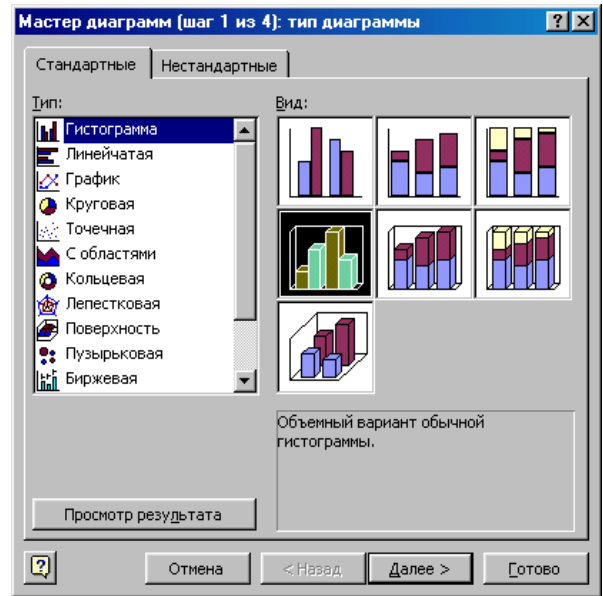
Мастер диаграмм (шаг 1 из 4): тип диаграммы

?
X

Стандартные
Нестандартные

Тип:
Гистограмма
Линейчатая
График
Круговая
Точечная
С областями
Кольцевая
Лепестковая
Поверхность
Пузырьковая
Биржевая

Вид:

Объемный вариант обычной гистограммы.

Просмотр результата

?
Отмена
< Назад
Далее >
Готово